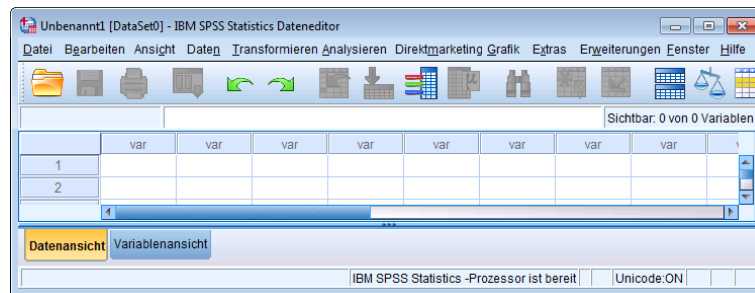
Unbenannt1 [DataSet0] - IBM SPSS Statistics Dateneditor

Datei Bearbeiten Ansicht Daten Transformieren Analysieren Direktmarketing Grafik Extras Erweiterungen Fenster Hilfe

Sichtbar: 0 von 0 Variablen

| | var | var | var | var | var | var | var | var |
|---|---|---|---|---|---|---|---|---|
| 1 | | | | | | | | |
| 2 | | | | | | | | |

Datenansicht Variablenansicht

IBM SPSS Statistics -Prozessor ist bereit Unicode:ON